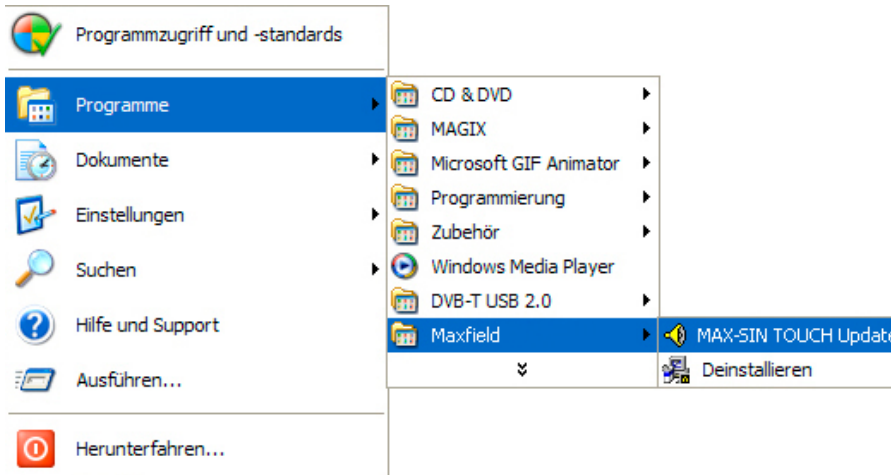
Programmzugriff und -standards

Programme

Dokumente

Einstellungen

Suchen

Hilfe und Support

Ausführen...

Herunterfahren...

CD & DVD

MAGIX

Microsoft GIF Animator

Programmierung

Zubehör

Windows Media Player

DVB-T USB 2.0

Maxfield

MAX-SIN TOUCH Update

Deinstallieren